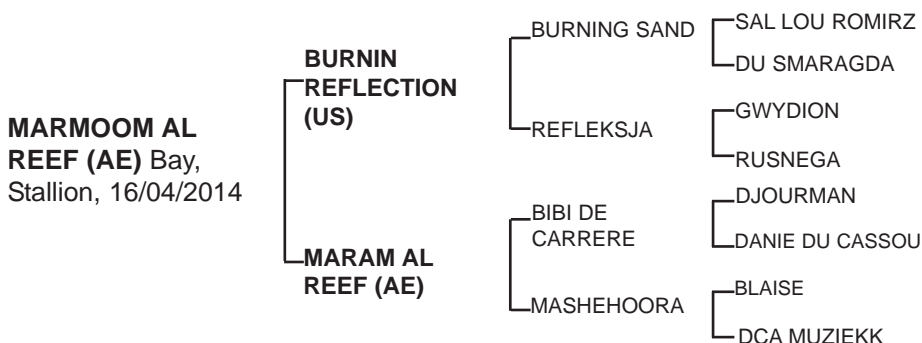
**MARMOOM AL REEF (AE)** Bay, Stallion, 16/04/2014

**BURNIN REFLECTION (US)**

BURNING SAND

SAL LOU ROMIRZ

DU SMARAGDA

REFLEKSJA

GWYDION

RUSNEGA

**MARAM AL REEF (AE)**

BIBI DE CARRERE

DJOURMAN

DANIE DU CASSOU

MASHEHOORA

BLAISE

DCA MUZIEKK